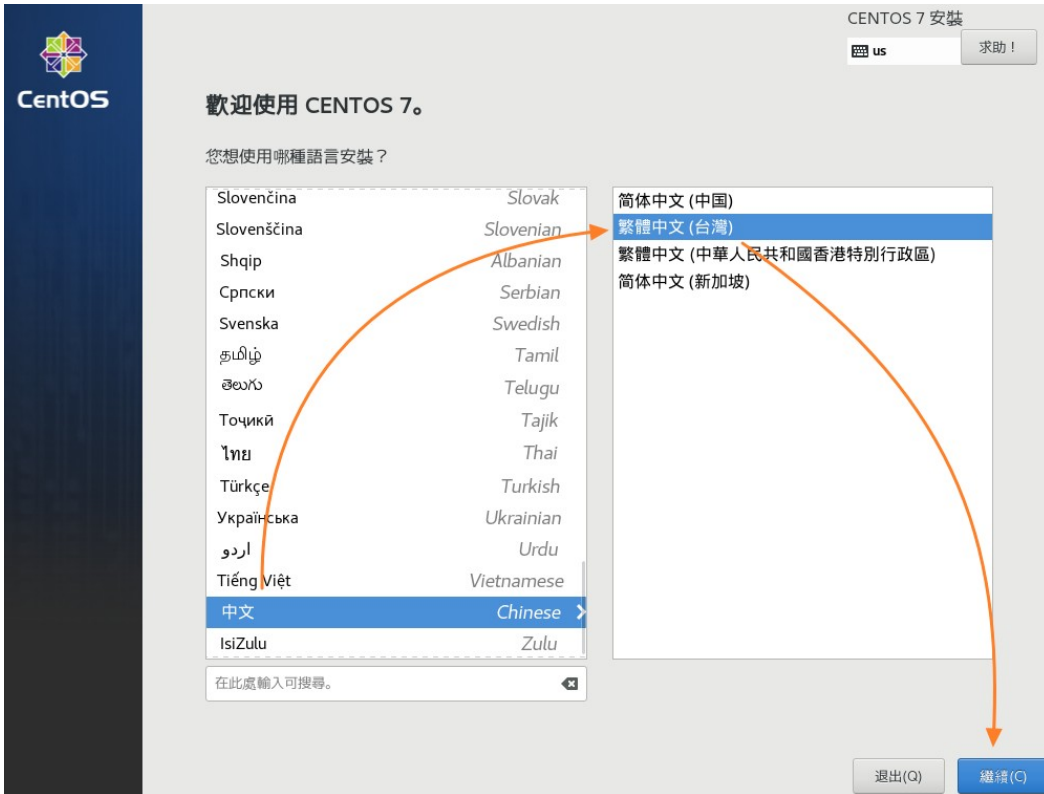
CentOS

CENTOS 7 安裝

us

求助！

歡迎使用 CENTOS 7。

您想使用哪種語言安裝？

| | |
|---|---|
| Slovenčina | Slovak |
| Slovenščina | Slovenian |
| Shqip | Albanian |
| Српски | Serbian |
| Svenska | Swedish |
| தமிழ் | Tamil |
| తెలుగు | Telugu |
| Тоҷикӣ | Tajik |
| ไทย | Thai |
| Türkçe | Turkish |
| Українська | Ukrainian |
| اردو | Urdu |
| Tiếng Việt | Vietnamese |
| 中文 | Chinese |
| IsiZulu | Zulu |

在此處輸入可搜尋。

简体中文 (中国)
繁體中文 (台灣)
繁體中文 (中華人民共和國香港特別行政區)
简体中文 (新加坡)

退出(Q)

繼續(C)